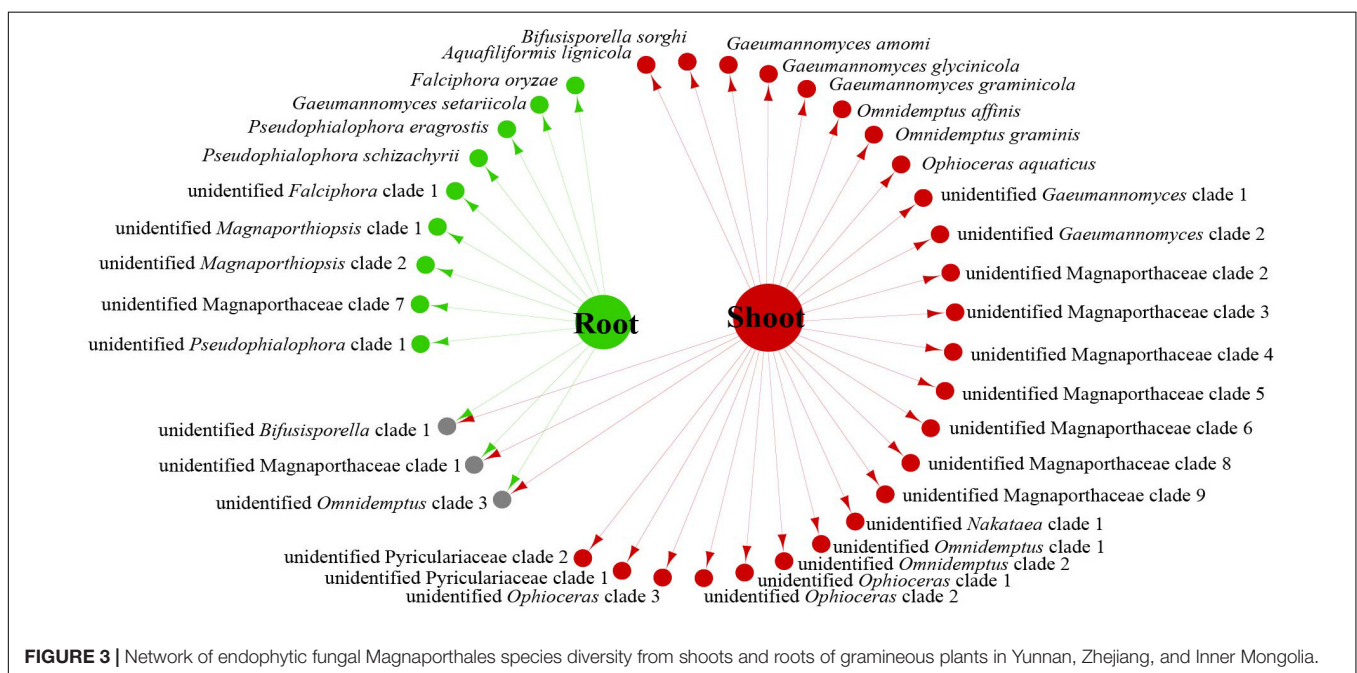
Bifusisporella sorghi
Aquafiliformis lignicola
Falciphora oryzae
Gaeumannomyces setariicola
Pseudophialophora eragrostis
Pseudophialophora schizachyrii
unidentified Falciphora clade 1
unidentified Magnaporthiopsis clade 1
unidentified Magnaporthiopsis clade 2
unidentified Magnaporthaceae clade 7
unidentified Pseudophialophora clade 1
Root
Shoot
Gaeumannomyces amomi
Gaeumannomyces glycinicola
Gaeumannomyces graminicola
Omnidemptus affinis
Omnidemptus graminis
Ophioceras aquaticus
unidentified Gaeumannomyces clade 1
unidentified Gaeumannomyces clade 2
unidentified Magnaporthaceae clade 2
unidentified Magnaporthaceae clade 3
unidentified Magnaporthaceae clade 4
unidentified Magnaporthaceae clade 5
unidentified Magnaporthaceae clade 6
unidentified Magnaporthaceae clade 8
unidentified Magnaporthaceae clade 9
unidentified Nakataea clade 1
unidentified Omnidemptus clade 1
unidentified Omnidemptus clade 2
unidentified Ophioceras clade 1
unidentified Ophioceras clade 2
unidentified Bifusisporella clade 1
unidentified Magnaporthaceae clade 1
unidentified Omnidemptus clade 3
unidentified Pyriculariaceae clade 2
unidentified Pyriculariaceae clade 1
unidentified Ophioceras clade 3

FIGURE 3 | Network of endophytic fungal Magnaporthales species diversity from shoots and roots of gramineous plants in Yunnan, Zhejiang, and Inner Mongolia.